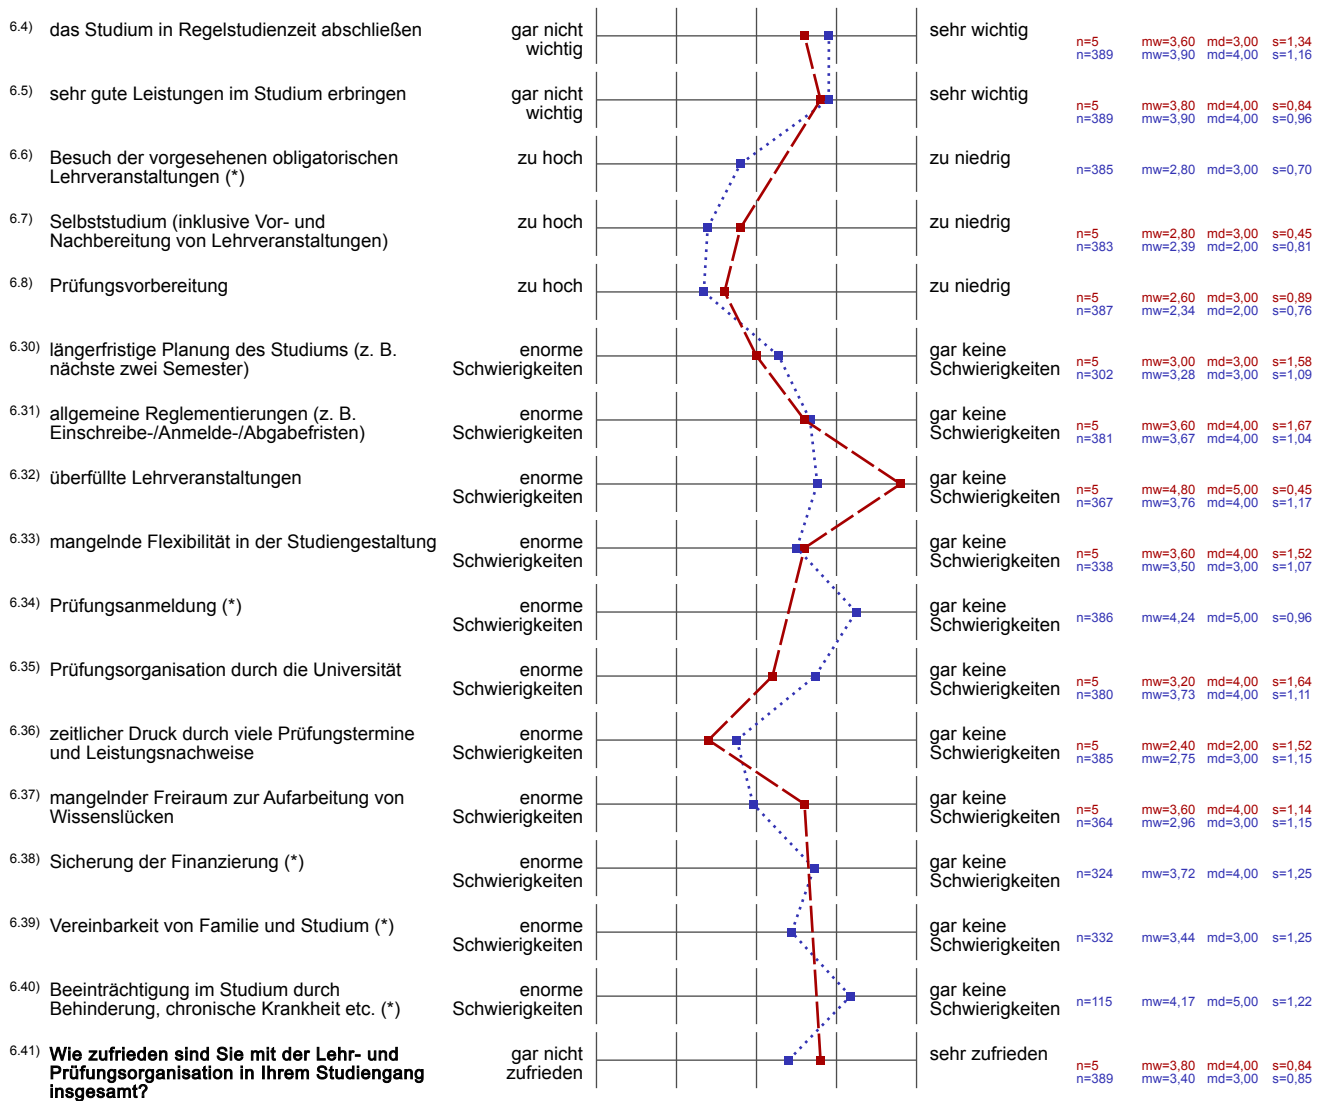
6.4) das Studium in Regelstudienzeit abschließen | gar nicht wichtig | sehr wichtig | n=5 mw=3,60 md=3,00 s=1,34 | n=389 mw=3,90 md=4,00 s=1,16

6.5) sehr gute Leistungen im Studium erbringen | gar nicht wichtig | sehr wichtig | n=5 mw=3,80 md=4,00 s=0,84 | n=389 mw=3,90 md=4,00 s=0,96

6.6) Besuch der vorgesehenen obligatorischen Lehrveranstaltungen (*) | zu hoch | zu niedrig | n=385 mw=2,80 md=3,00 s=0,70

6.7) Selbststudium (inklusive Vor- und Nachbereitung von Lehrveranstaltungen) | zu hoch | zu niedrig | n=5 mw=2,80 md=3,00 s=0,45 | n=383 mw=2,39 md=2,00 s=0,81

6.8) Prüfungsvorbereitung | zu hoch | zu niedrig | n=5 mw=2,60 md=3,00 s=0,89 | n=387 mw=2,34 md=2,00 s=0,76

6.30) längerfristige Planung des Studiums (z. B. nächste zwei Semester) | enorme Schwierigkeiten | gar keine Schwierigkeiten | n=5 mw=3,00 md=3,00 s=1,58 | n=302 mw=3,28 md=3,00 s=1,09

6.31) allgemeine Reglementierungen (z. B. Einschreibe-/Anmelde-/Abgabefristen) | enorme Schwierigkeiten | gar keine Schwierigkeiten | n=5 mw=3,60 md=4,00 s=1,67 | n=381 mw=3,67 md=4,00 s=1,04

6.32) überfüllte Lehrveranstaltungen | enorme Schwierigkeiten | gar keine Schwierigkeiten | n=5 mw=4,80 md=5,00 s=0,45 | n=367 mw=3,76 md=4,00 s=1,17

6.33) mangelnde Flexibilität in der Studiengestaltung | enorme Schwierigkeiten | gar keine Schwierigkeiten | n=5 mw=3,60 md=4,00 s=1,52 | n=338 mw=3,50 md=3,00 s=1,07

6.34) Prüfungsanmeldung (*) | enorme Schwierigkeiten | gar keine Schwierigkeiten | n=386 mw=4,24 md=5,00 s=0,96

6.35) Prüfungsorganisation durch die Universität | enorme Schwierigkeiten | gar keine Schwierigkeiten | n=5 mw=3,20 md=4,00 s=1,64 | n=380 mw=3,73 md=4,00 s=1,11

6.36) zeitlicher Druck durch viele Prüfungstermine und Leistungsnachweise | enorme Schwierigkeiten | gar keine Schwierigkeiten | n=5 mw=2,40 md=2,00 s=1,52 | n=385 mw=2,75 md=3,00 s=1,15

6.37) mangelnder Freiraum zur Aufarbeitung von Wissenslücken | enorme Schwierigkeiten | gar keine Schwierigkeiten | n=5 mw=3,60 md=4,00 s=1,14 | n=364 mw=2,96 md=3,00 s=1,15

6.38) Sicherung der Finanzierung (*) | enorme Schwierigkeiten | gar keine Schwierigkeiten | n=324 mw=3,72 md=4,00 s=1,25

6.39) Vereinbarkeit von Familie und Studium (*) | enorme Schwierigkeiten | gar keine Schwierigkeiten | n=332 mw=3,44 md=3,00 s=1,25

6.40) Beeinträchtigung im Studium durch Behinderung, chronische Krankheit etc. (*) | enorme Schwierigkeiten | gar keine Schwierigkeiten | n=115 mw=4,17 md=5,00 s=1,22

6.41) **Wie zufrieden sind Sie mit der Lehr- und Prüfungsorganisation in Ihrem Studiengang insgesamt?** | gar nicht zufrieden | sehr zufrieden | n=5 mw=3,80 md=4,00 s=0,84 | n=389 mw=3,40 md=3,00 s=0,85